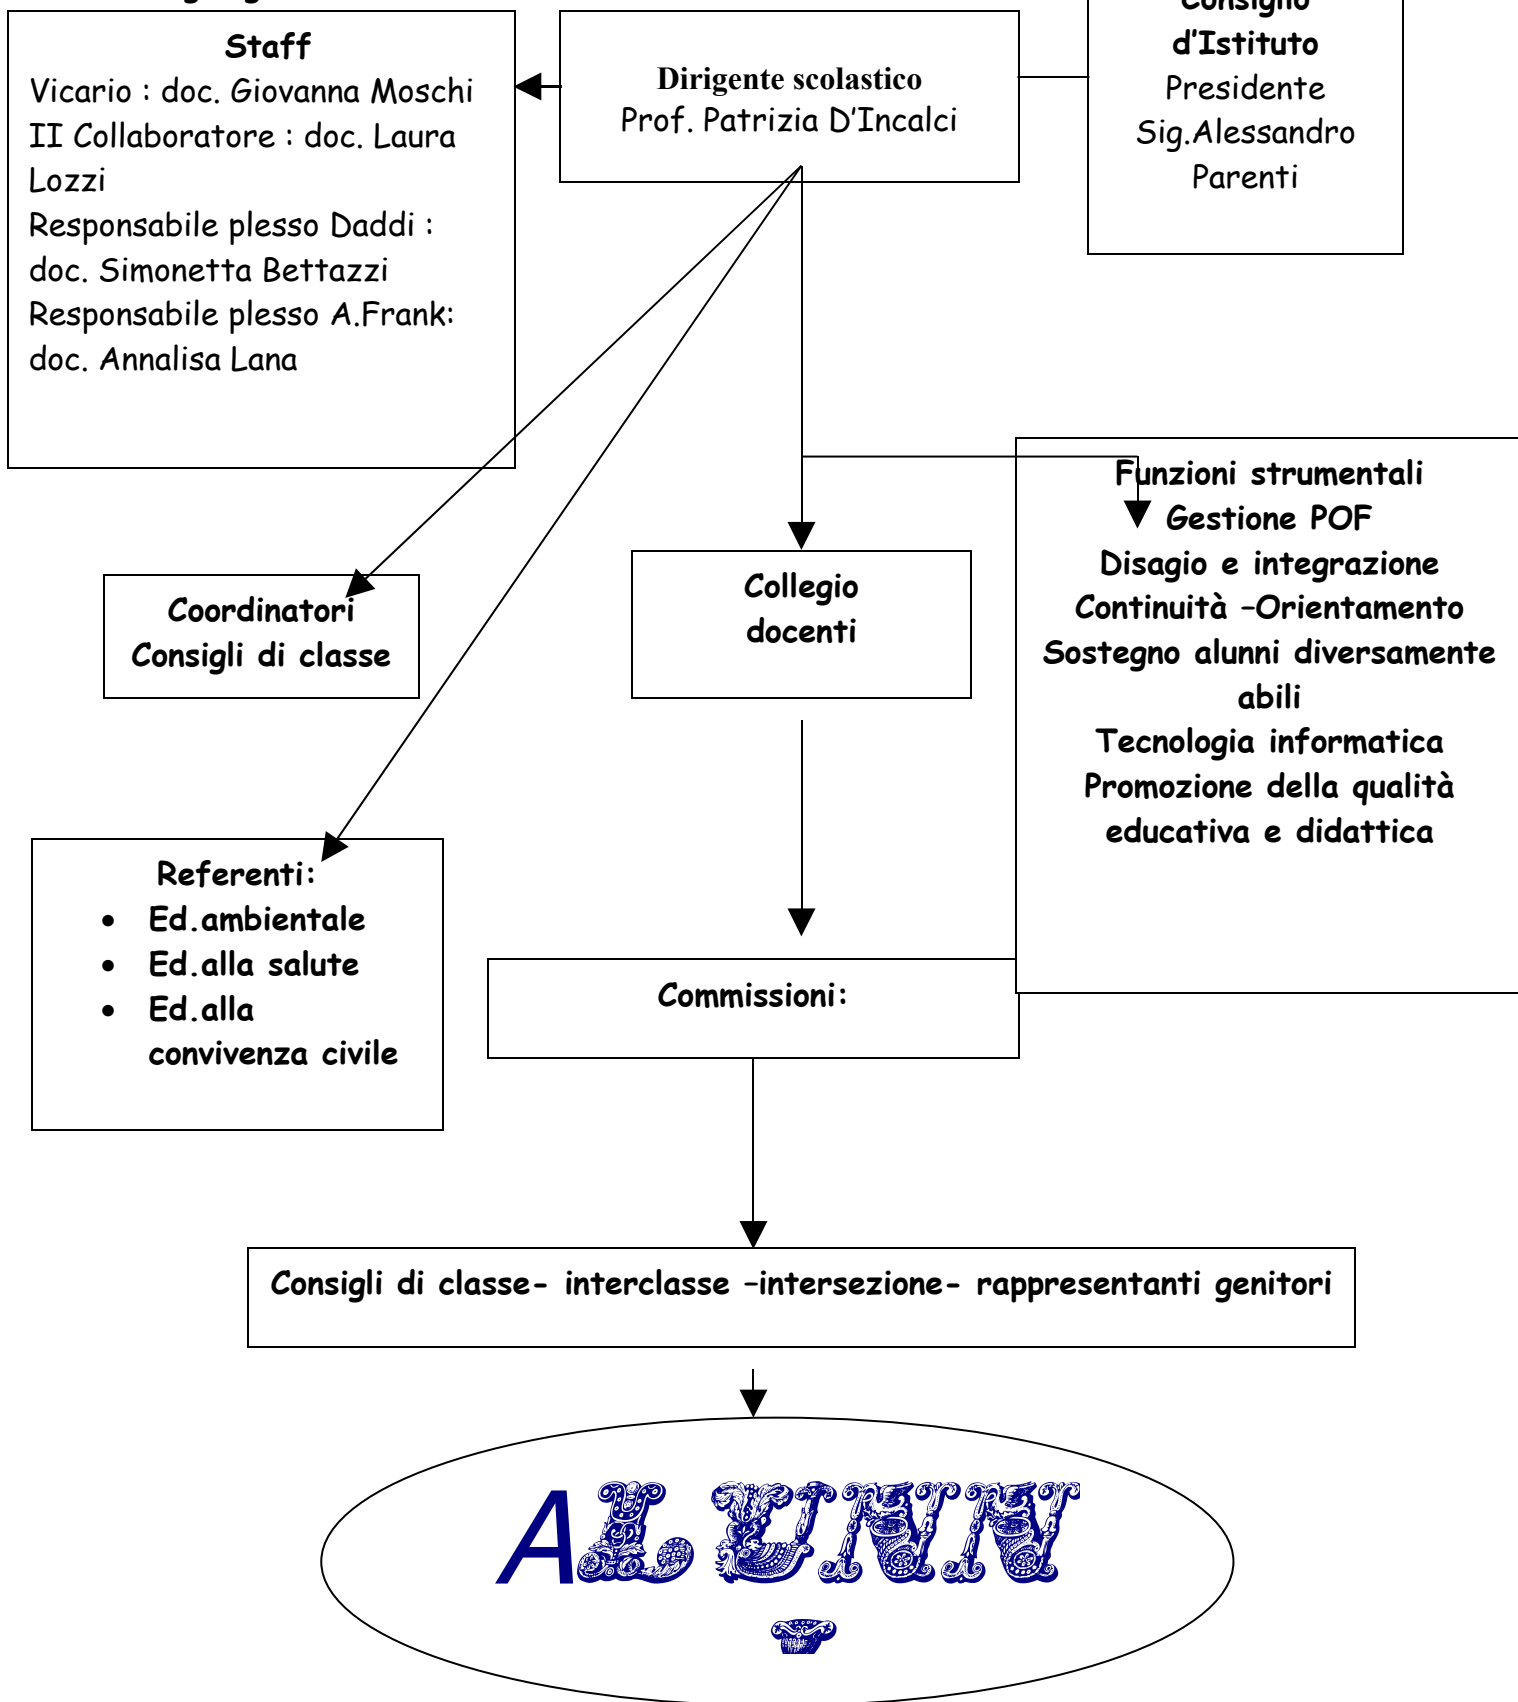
Staff
Vicario : doc. Giovanna Moschi
II Collaboratore : doc. Laura Lozzi
Responsabile plesso Daddi : doc. Simonetta Bettazzi
Responsabile plesso A.Frank: doc. Annalisa Lana

Dirigente scolastico
Prof. Patrizia D'Incalci

Consiglio d'Istituto
Presidente
Sig.Alessandro Parenti

Funzioni strumentali
Gestione POF
Disagio e integrazione
Continuità –Orientamento
Sostegno alunni diversamente abili
Tecnologia informatica
Promozione della qualità educativa e didattica

Coordinatori
Consigli di classe

Collegio docenti

Referenti:
- Ed.ambientale
- Ed.alla salute
- Ed.alla convivenza civile

Commissioni:

Consigli di classe- interclasse –intersezione- rappresentanti genitori

ALUNNI